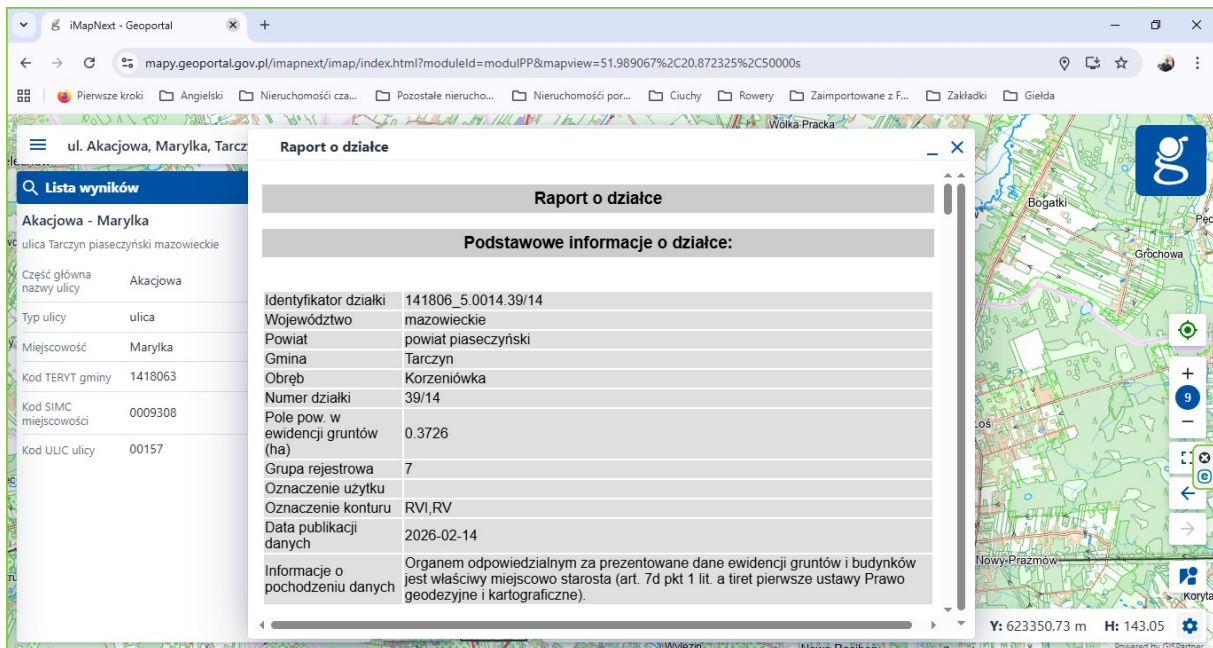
iMapNext - Geoportal

mapy.geoportal.gov.pl/imapnext/imap/index.html?moduleId=modulPP&mapview=51.989067%2C20.872325%2C50000s

Pierwsze kroki | Angielski | Nieruchomości cza... | Pozostałe nierucho... | Nieruchomości por... | Ciuchy | Rowery | Zaimportowane z F... | Zakładki | Giełda

ul. Akacjowa, Marylka, Tarcz

Lista wyników

Akacjowa - Marylka

ulica Tarczyn piaseczyński mazowieckie

| Część główna nazwy ulicy | Akacjowa |
|---|---|
| Typ ulicy | ulica |
| Miejscowość | Marylka |
| Kod TERYT gminy | 1418063 |
| Kod SIMC miejscowości | 0009308 |
| Kod ULIC ulicy | 00157 |

Raport o działce

Raport o działce

Podstawowe informacje o działce:

| Identyfikator działki | 141806_5.0014.39/14 |
|---|---|
| Województwo | mazowieckie |
| Powiat | powiat piaseczyński |
| Gmina | Tarczyn |
| Obręb | Korzeniówka |
| Numer działki | 39/14 |
| Pole pow. w ewidencji gruntów (ha) | 0.3726 |
| Grupa rejestrowa | 7 |
| Oznaczenie użytku | |
| Oznaczenie konturu | RVI,RV |
| Data publikacji danych | 2026-02-14 |
| Informacje o pochodzeniu danych | Organem odpowiedzialnym za prezentowane dane ewidencji gruntów i budynków jest właściwy miejscowo starosta (art. 7d pkt 1 lit. a tiret pierwsze ustawy Prawo geodezyjne i kartograficzne). |

Wólka Pracka
Bogatki
Grochowa
Nowy Prażmów
Koryta
9
Y: 623350.73 m H: 143.05